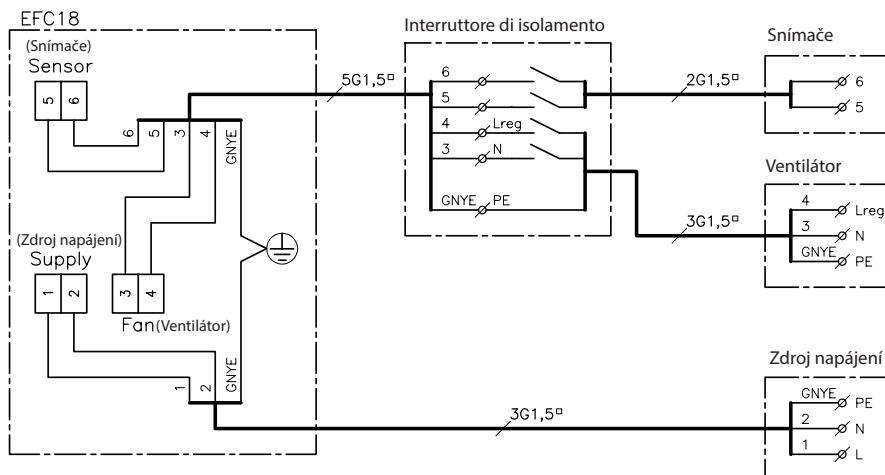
EFC18

(Snímače)
Sensor

5 6

6 5 3 4 GNYE

(Zdroj napájení)
Supply

1 2

3 4

Fan(Ventilátor)

1 2 GNYE

5G1,5□

Interruttore di isolamento

6
5
4 Lreg
3 N
GNYE PE

2G1,5□

3G1,5□

3G1,5□

Snímače

6
5

Ventilátor

4 Lreg
3 N
GNYE PE

Zdroj napájení

GNYE PE
2 N
1 L